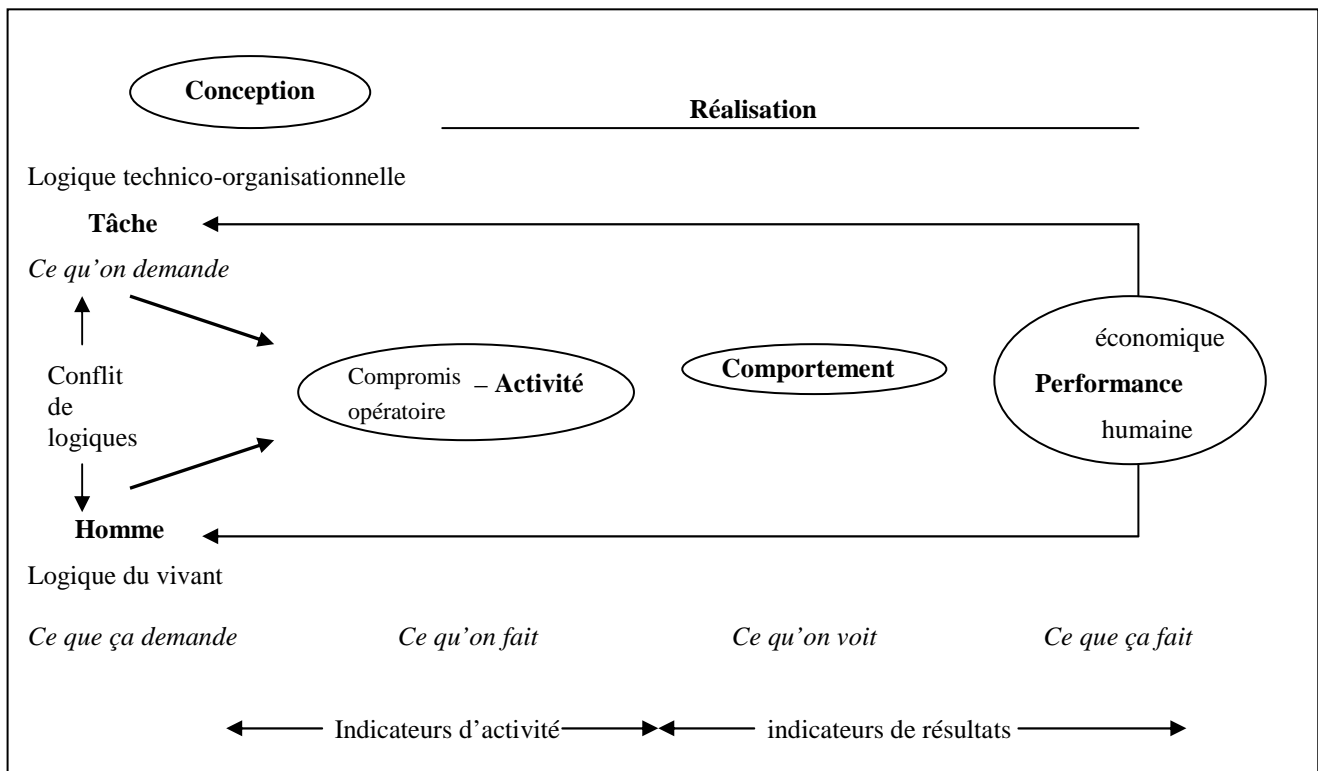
Conception

Réalisation

Logique technico-organisationnelle

Tâche

*Ce qu'on demande*

Conflit de logiques

Compromis opératoire – **Activité**

Comportement

économique

Performance

humaine

Homme

Logique du vivant

*Ce que ça demande*

*Ce qu'on fait*

*Ce qu'on voit*

*Ce que ça fait*

Indicateurs d'activité

indicateurs de résultats